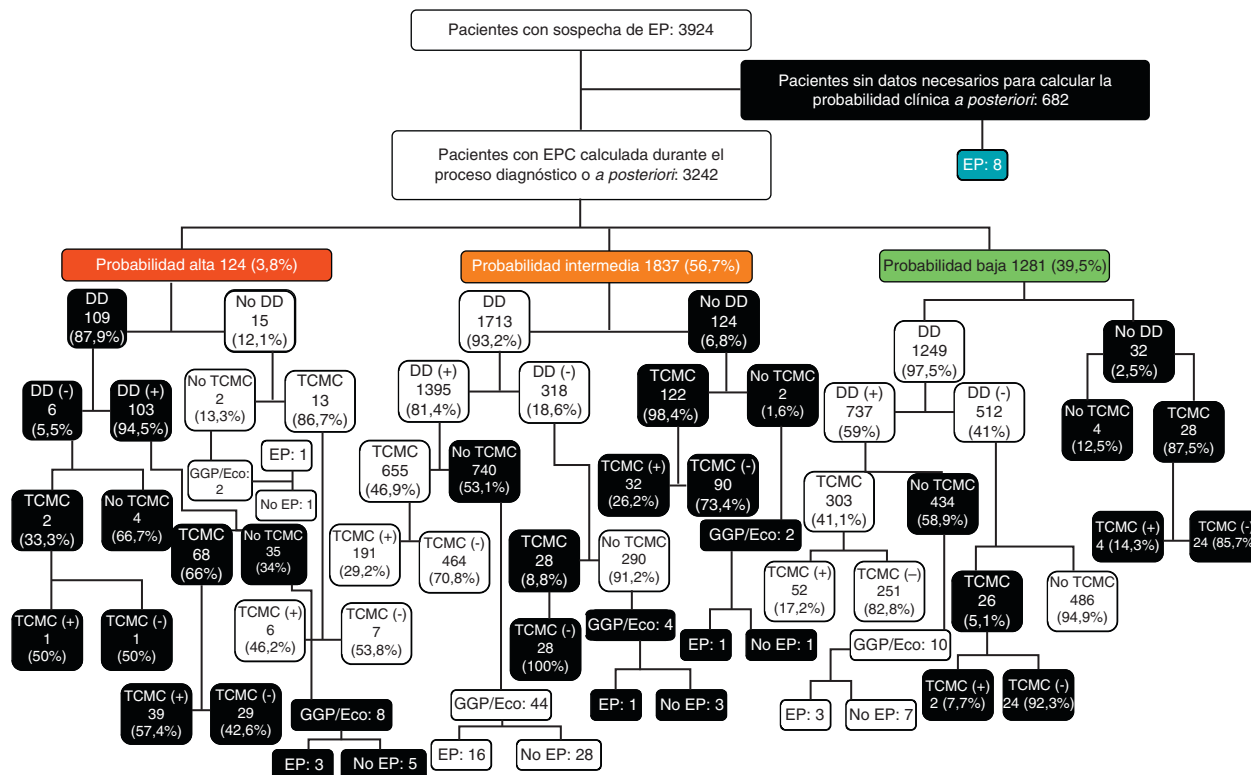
Pacientes con sospecha de EP: 3924

Pacientes sin datos necesarios para calcular la probabilidad clínica *a posteriori*: 682

EP: 8

Pacientes con EPC calculada durante el proceso diagnóstico o *a posteriori*: 3242

Probabilidad alta 124 (3,8%)

Probabilidad intermedia 1837 (56,7%)

Probabilidad baja 1281 (39,5%)

DD 109 (87,9%)

No DD 15 (12,1%)

DD (-) 6 (5,5%)

DD (+) 103 (94,5%)

No TCMC 2 (13,3%)

TCMC 13 (86,7%)

EP: 1

GGP/Eco: 2

No EP: 1

TCMC 2 (33,3%)

No TCMC 4 (66,7%)

TCMC 68 (66%)

No TCMC 35 (34%)

TCMC (+) 6 (46,2%)

TCMC (-) 7 (53,8%)

TCMC (+) 1 (50%)

TCMC (-) 1 (50%)

TCMC (+) 39 (57,4%)

TCMC (-) 29 (42,6%)

GGP/Eco: 8

EP: 3

No EP: 5

DD 1713 (93,2%)

No DD 124 (6,8%)

DD (+) 1395 (81,4%)

DD (-) 318 (18,6%)

TCMC 655 (46,9%)

No TCMC 740 (53,1%)

TCMC (+) 191 (29,2%)

TCMC (-) 464 (70,8%)

TCMC 28 (8,8%)

No TCMC 290 (91,2%)

TCMC (-) 28 (100%)

GGP/Eco: 4

EP: 1

No EP: 3

GGP/Eco: 44

EP: 16

No EP: 28

TCMC 122 (98,4%)

No TCMC 2 (1,6%)

TCMC (+) 32 (26,2%)

TCMC (-) 90 (73,4%)

GGP/Eco: 2

EP: 1

No EP: 1

DD 1249 (97,5%)

No DD 32 (2,5%)

DD (+) 737 (59%)

DD (-) 512 (41%)

TCMC 303 (41,1%)

No TCMC 434 (58,9%)

TCMC (+) 52 (17,2%)

TCMC (–) 251 (82,8%)

GGP/Eco: 10

EP: 3

No EP: 7

TCMC 26 (5,1%)

No TCMC 486 (94,9%)

TCMC (+) 2 (7,7%)

TCMC (-) 24 (92,3%)

No TCMC 4 (12,5%)

TCMC 28 (87,5%)

TCMC (+) 4 (14,3%)

TCMC (-) 24 (85,7%)